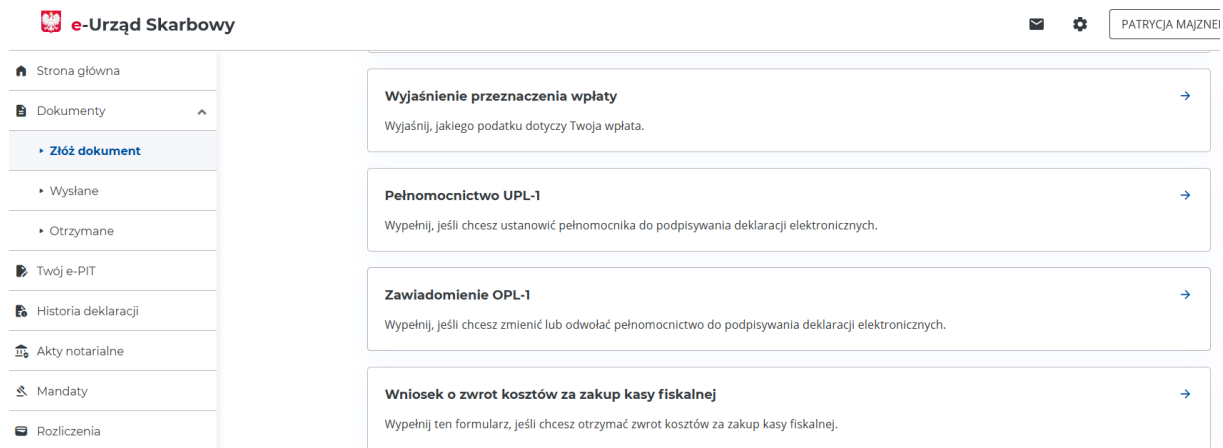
e-Urząd Skarbowy

PATRYCJA MAJZNE

Strona główna

Dokumenty

▸ Złóż dokument

▸ Wysłane

▸ Otrzymane

Twój e-PIT

Historia deklaracji

Akty notarialne

Mandaty

Rozliczenia

Wyjaśnienie przeznaczenia wpłaty
Wyjaśnij, jakiego podatku dotyczy Twoja wpłata.

Pełnomocnictwo UPL-1
Wypełnij, jeśli chcesz ustanowić pełnomocnika do podpisywania deklaracji elektronicznych.

Zawiadomienie OPL-1
Wypełnij, jeśli chcesz zmienić lub odwołać pełnomocnictwo do podpisywania deklaracji elektronicznych.

Wniosek o zwrot kosztów za zakup kasy fiskalnej
Wypełnij ten formularz, jeśli chcesz otrzymać zwrot kosztów za zakup kasy fiskalnej.